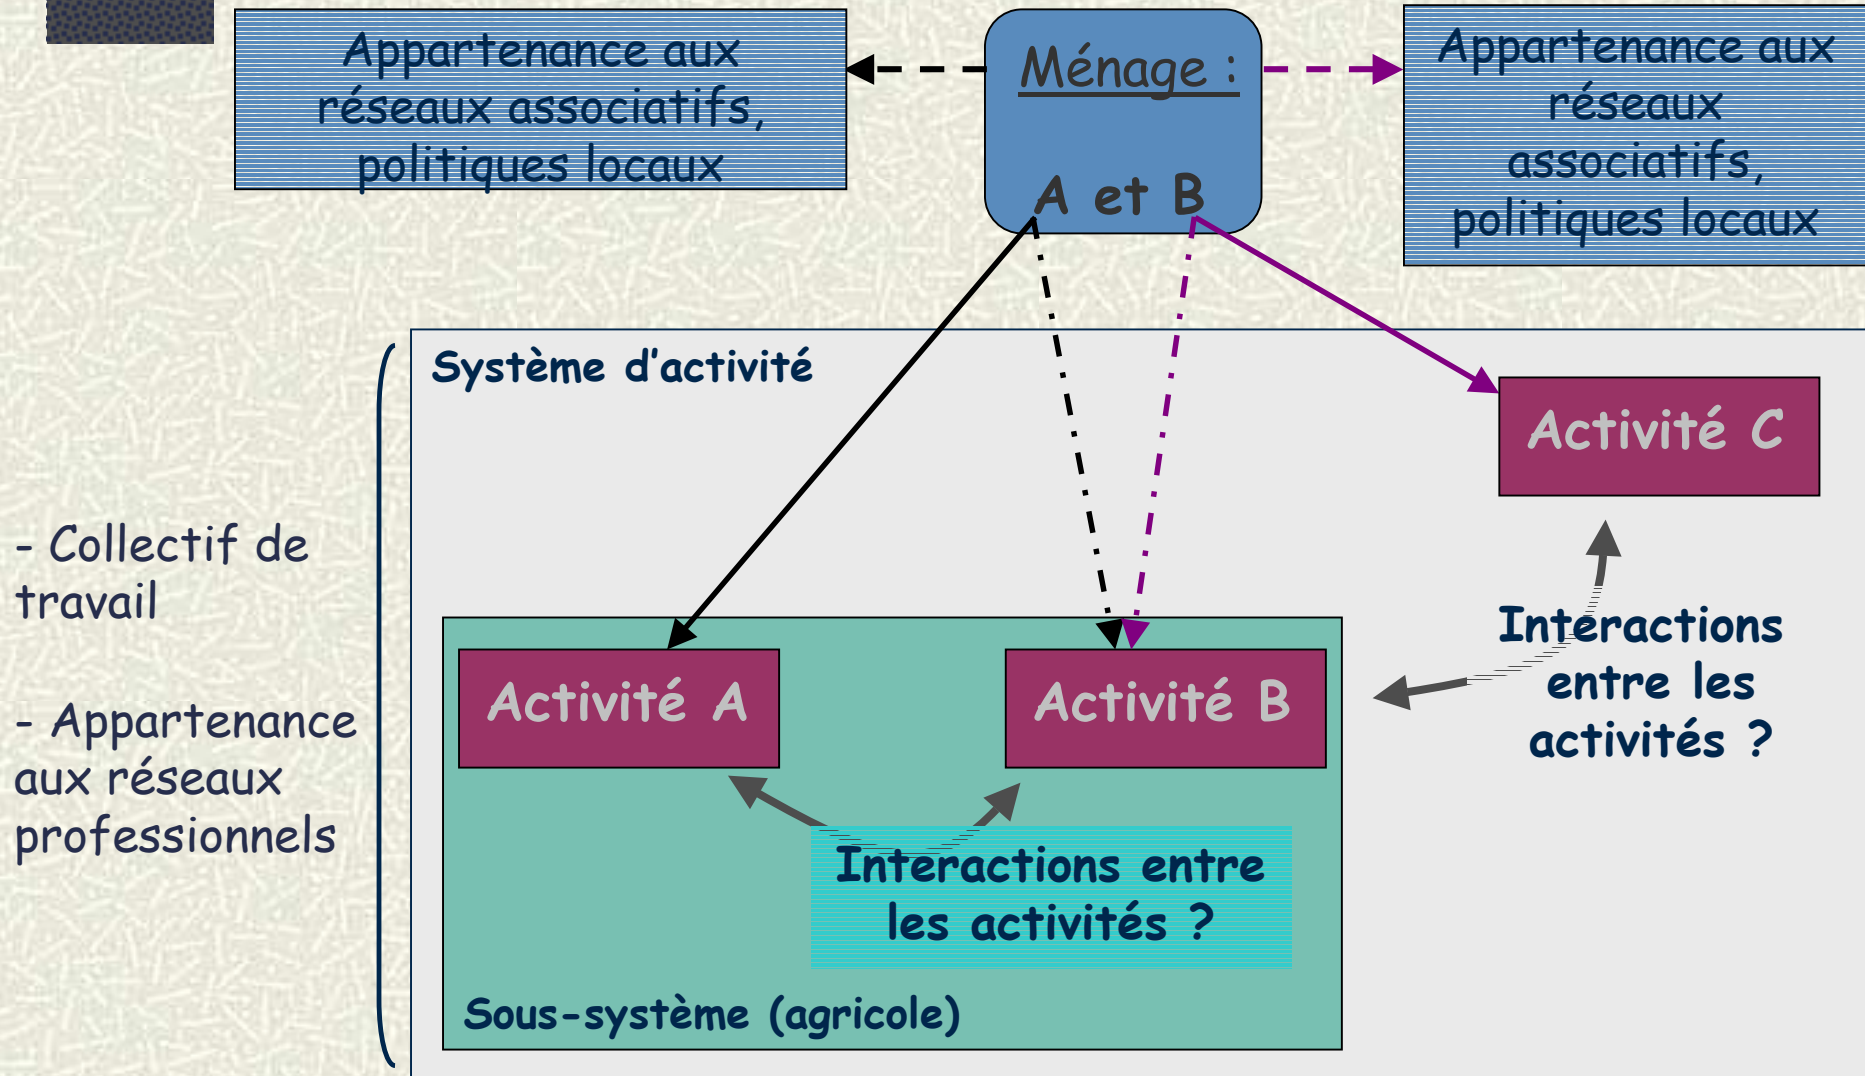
Appartenance aux réseaux associatifs, politiques locaux

Ménage :

A et B

Appartenance aux réseaux associatifs, politiques locaux

Système d'activité

Activité C

- Collectif de travail

- Appartenance aux réseaux professionnels

Activité A

Activité B

Interactions entre les activités ?

Interactions entre les activités ?

Sous-système (agricole)